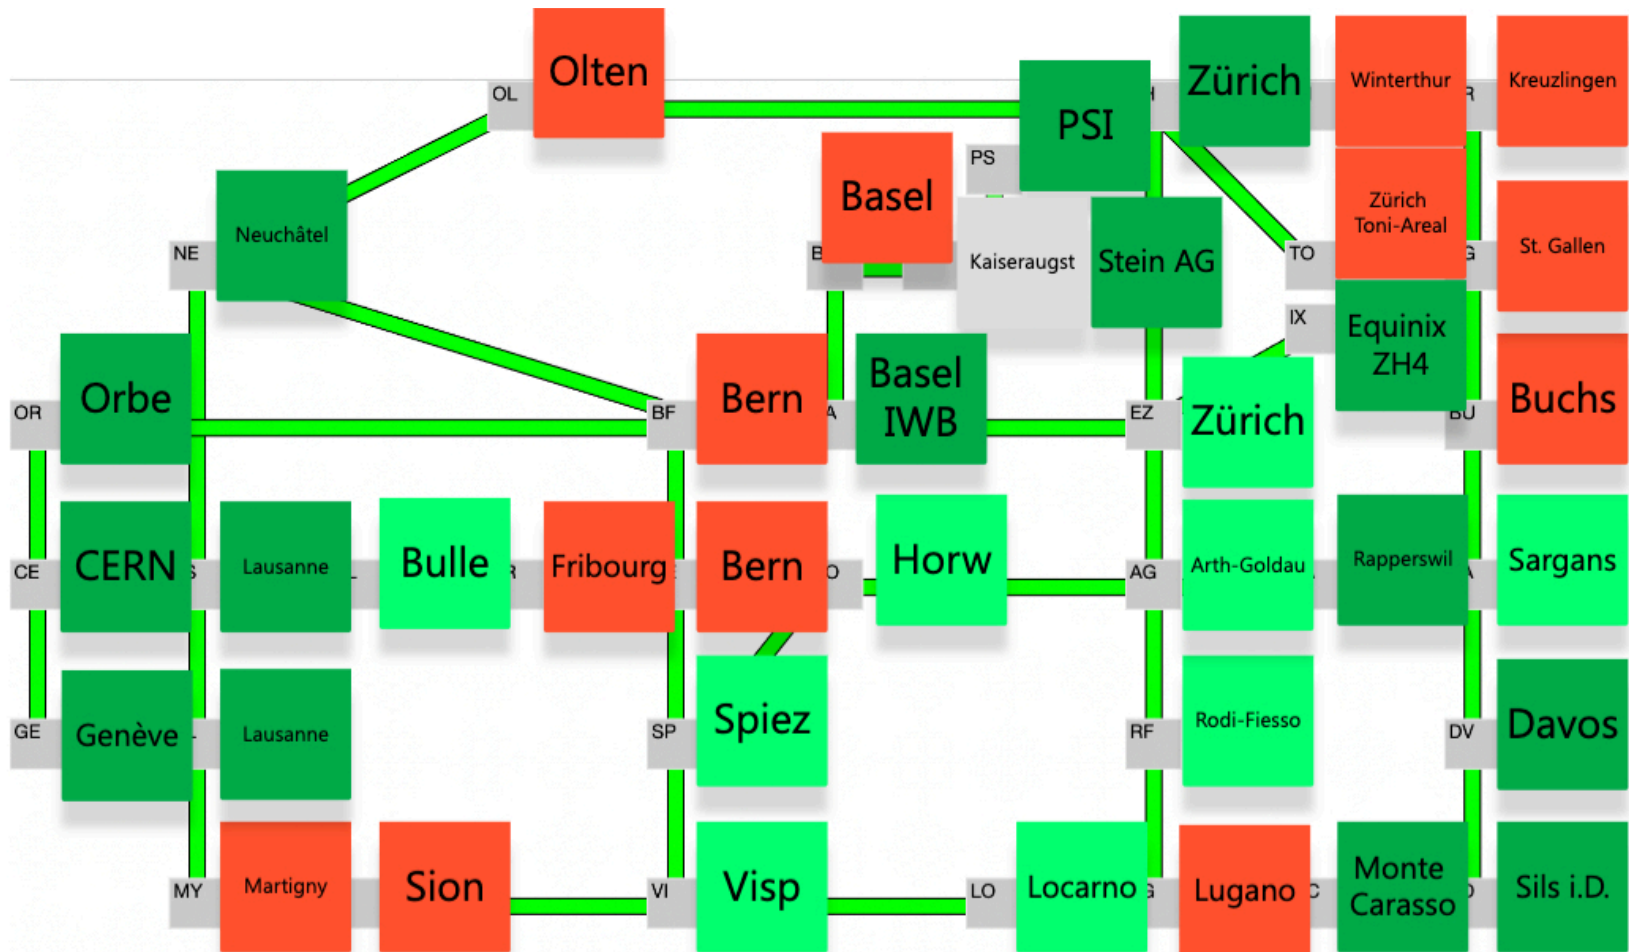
OL
Olten
PSI
Zürich
Winterthur
Kreuzlingen
PS
Basel
NE
Neuchâtel
B
Kaiseraugst
Stein AG
TO
Zürich Toni-Areal
St. Gallen
IX
Equinix ZH4
OR
Orbe
BF
Bern
Basel IWB
EZ
Zürich
BU
Buchs
CE
CERN
Lausanne
Bulle
Fribourg
Bern
Horw
AG
Arth-Goldau
Rapperswil
Sargans
GE
Genève
Lausanne
SP
Spiez
RF
Rodi-Fiesso
DV
Davos
MY
Martigny
Sion
VI
Visp
LO
Locarno
Lugano
Monte Carasso
Sils i.D.